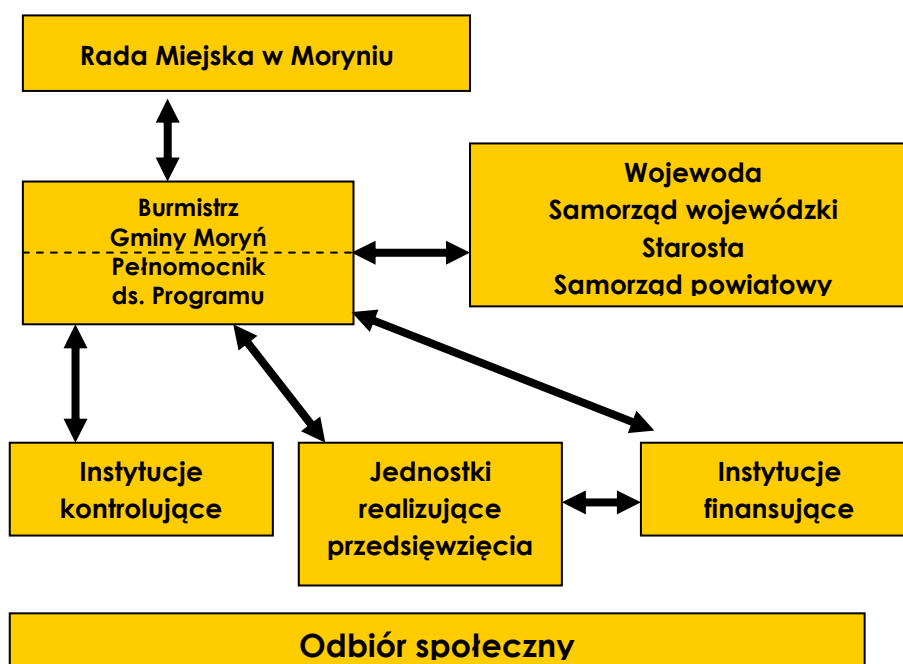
Rada Miejska w Moryniu

Burmistrz Gminy Moryń

Pełnomocnik ds. Programu

Wojewoda
Samorząd wojewódzki
Starosta
Samorząd powiatowy

Instytucje kontrolujące

Jednostki realizujące przedsięwzięcia

Instytucje finansujące

Odbiór społeczny